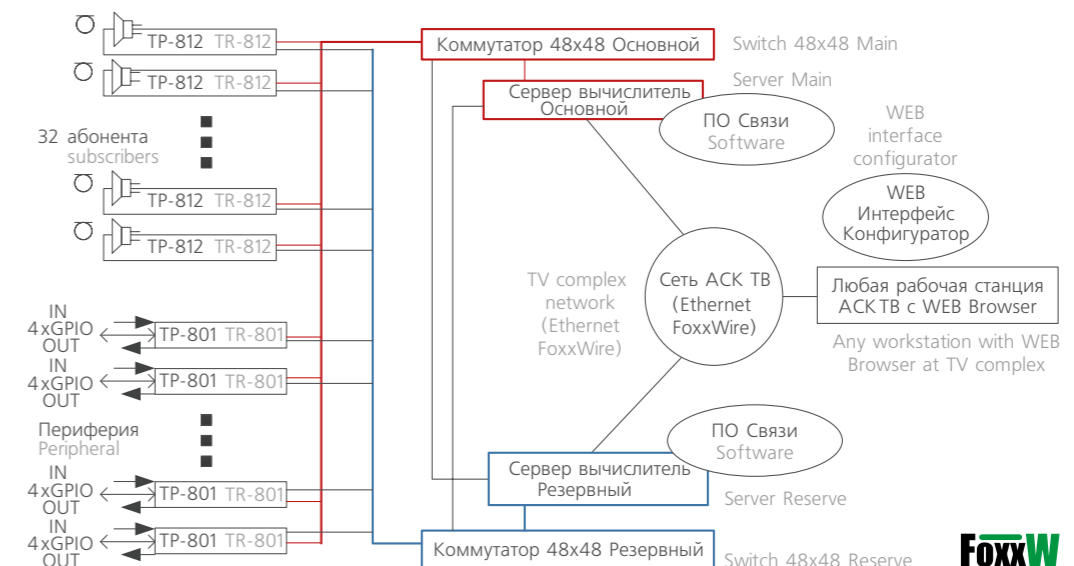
ТР-812 TR-812
ТР-812 TR-812
32 абонента
subscribers
ТР-812 TR-812
ТР-812 TR-812

IN
4xGPIO
OUT
ТР-801 TR-801
IN
4xGPIO
OUT
ТР-801 TR-801
Периферия
Peripheral
IN
4xGPIO
OUT
ТР-801 TR-801
IN
4xGPIO
OUT
ТР-801 TR-801

Коммутатор 48x48 Основной
Switch 48x48 Main
Сервер вычислитель Основной
Server Main
ПО Связи
Software
WEB
interface
configurator
WEB
Интерфейс
Конфигуратор
TV complex
network
(Ethernet
FoxxWire)
Сеть АСК ТВ
(Ethernet
FoxxWire)
Любая рабочая станция
АСК ТВ с WEB Browser
Any workstation with WEB
Browser at TV complex
ПО Связи
Software
Сервер вычислитель
Резервный
Server Reserve
Коммутатор 48x48 Резервный
Switch 48x48 Reserve
FoxxW